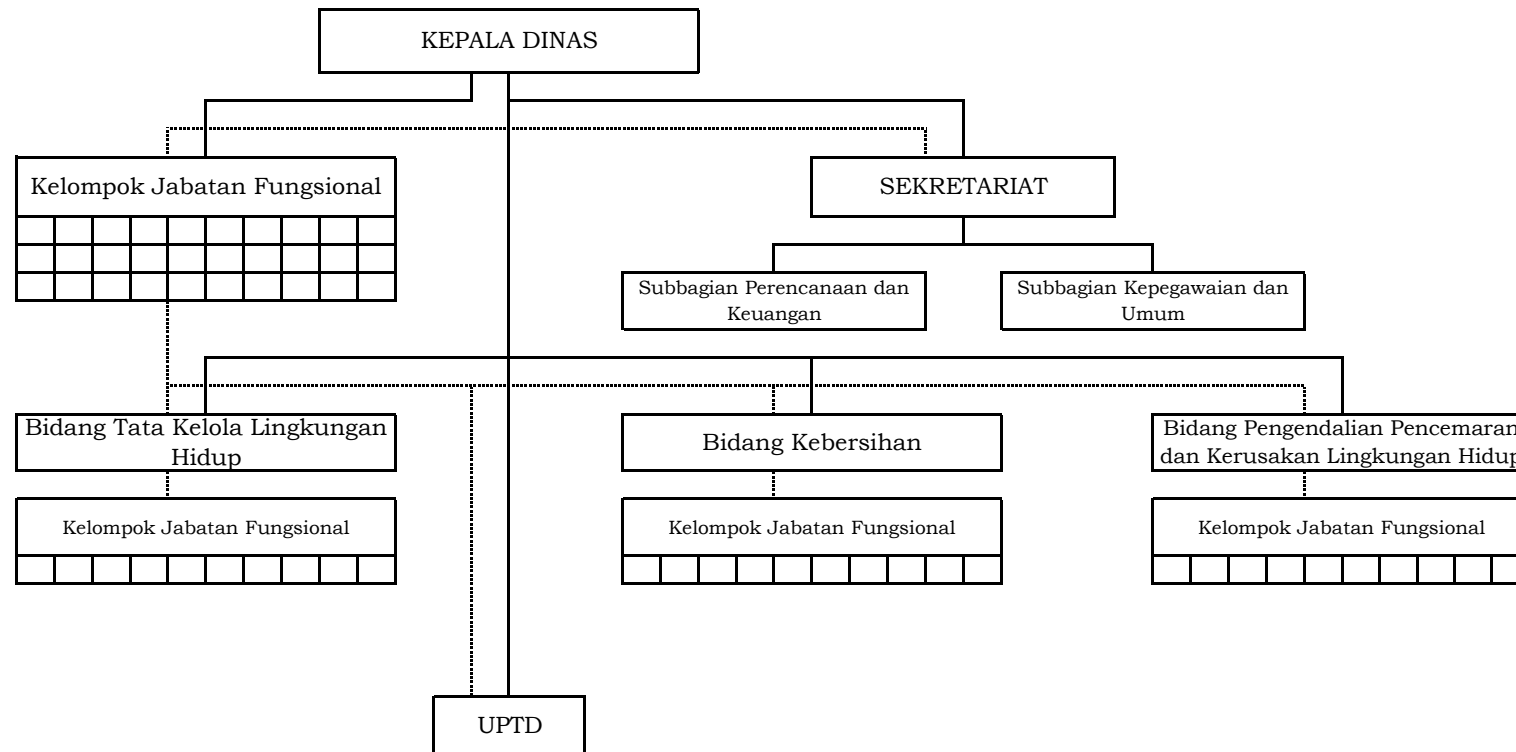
KEPALA DINAS

Kelompok Jabatan Fungsional

SEKRETARIAT

Subbagian Perencanaan dan Keuangan

Subbagian Kepegawaian dan Umum

Bidang Tata Kelola Lingkungan Hidup

Kelompok Jabatan Fungsional

Bidang Kebersihan

Kelompok Jabatan Fungsional

Bidang Pengendalian Pencemaran dan Kerusakan Lingkungan Hidup

Kelompok Jabatan Fungsional

UPTD